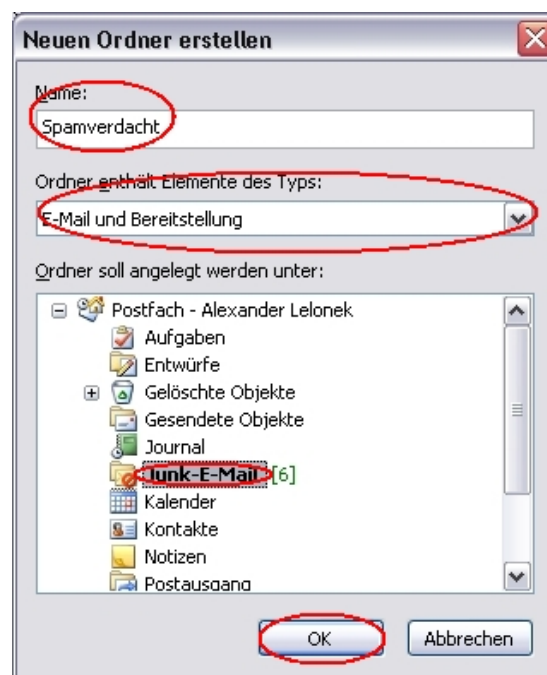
Neuen Ordner erstellen

Name:

Spamverdacht

Ordner enthält Elemente des Typs:

E-Mail und Bereitstellung

Ordner soll angelegt werden unter:

Postfach - Alexander Lelonek
Aufgaben
Entwürfe
Gelöschte Objekte
Gesendete Objekte
Journal
Junk-E-Mail [6]
Kalender
Kontakte
Notizen
Postausgang

OK

Abbrechen